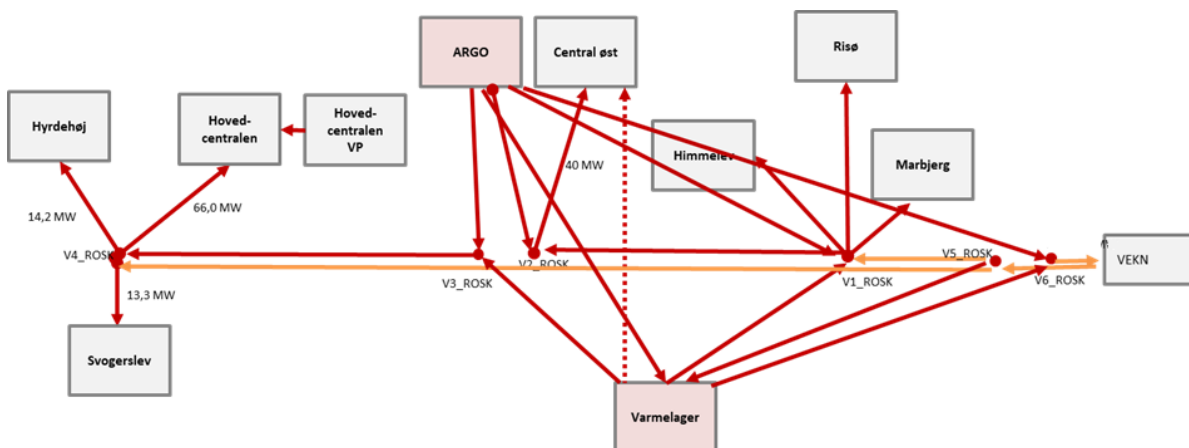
ARGO

Central øst

Risø

Hyrdehøj

Hoved-centralen

Hoved-centralen VP

Himmelev

Marbjerg

40 MW

14,2 MW

66,0 MW

V4_ROSK

V3_ROSK

V2_ROSK

V1_ROSK

V5_ROSK

V6_ROSK

VEKN

13,3 MW

Svogerslev

Varmelager